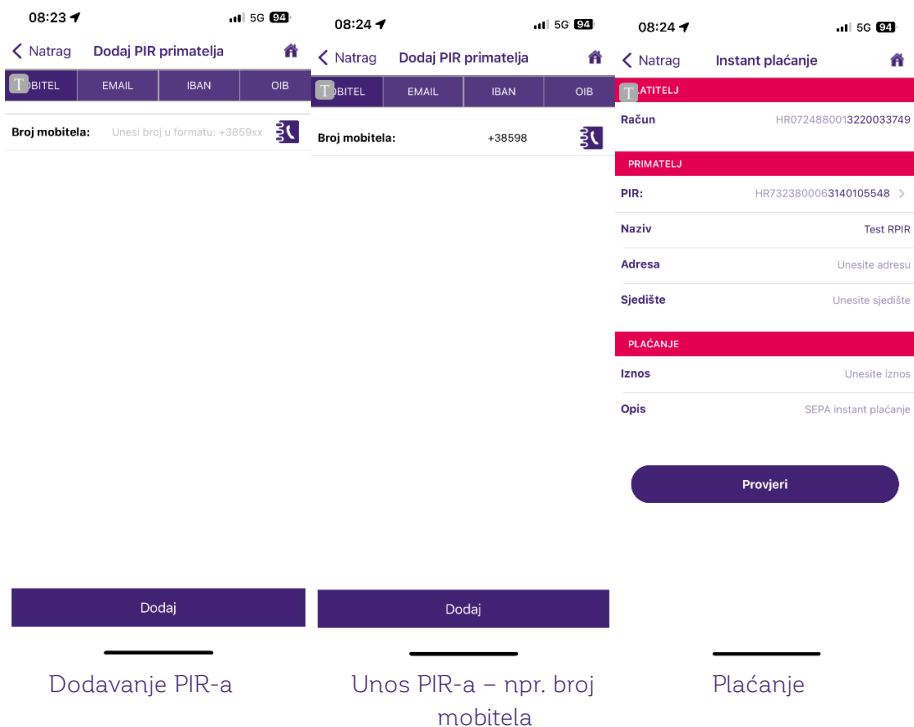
08:23 5G 94

< Natrag Dodaj PIR primatelja

MOBITEL EMAIL IBAN OIB

Broj mobitela: Unesi broj u formatu: +3859xx

Dodaj

Dodavanje PIR-a

08:24 5G 94

< Natrag Dodaj PIR primatelja

MOBITEL EMAIL IBAN OIB

Broj mobitela: +38598

Dodaj

Unos PIR-a – npr. broj mobitela

08:24 5G 94

< Natrag Instant plaćanje

PLATITELJ

Račun HR0724880013220033749

PRIMATELJ

PIR: HR7323800063140105548 >

Naziv Test RPIR

Adresa Unesite adresu

Sjedište Unesite sjedište

PLAĆANJE

Iznos Unesite iznos

Opis SEPA instant plaćanje

Provjeri

Plaćanje